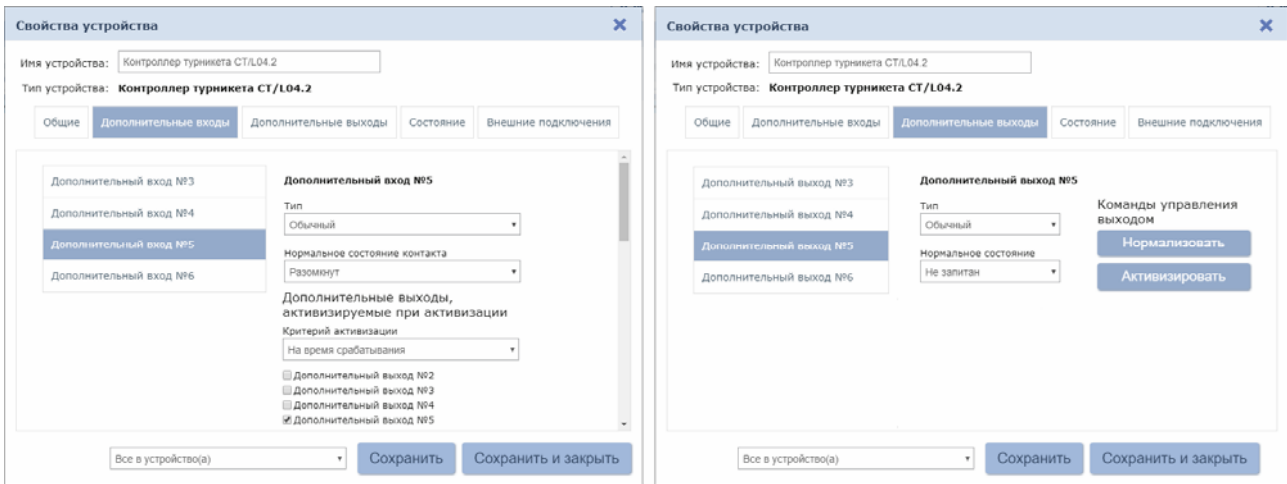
Свойства устройства

Имя устройства: Контроллер турникета CT/L04.2

Тип устройства: Контроллер турникета CT/L04.2

Общие | Дополнительные входы | Дополнительные выходы | Состояние | Внешние подключения

Дополнительный вход №3
Дополнительный вход №4
Дополнительный вход №5
Дополнительный вход №6

Дополнительный вход №5

Тип
Обычный

Нормальное состояние контакта
Разомкнут

Дополнительные выходы, активизируемые при активизации

Критерий активизации
На время срабатывания

Дополнительный выход №2
Дополнительный выход №3
Дополнительный выход №4
Дополнительный выход №5

Все в устройство(а)
Сохранить
Сохранить и закрыть

Свойства устройства

Имя устройства: Контроллер турникета CT/L04.2

Тип устройства: Контроллер турникета CT/L04.2

Общие | Дополнительные входы | Дополнительные выходы | Состояние | Внешние подключения

Дополнительный выход №3
Дополнительный выход №4
Дополнительный выход №5
Дополнительный выход №6

Дополнительный выход №5

Тип
Обычный

Нормальное состояние
Не запитан

Команды управления выходом
Нормализовать
Активизировать

Все в устройство(а)
Сохранить
Сохранить и закрыть